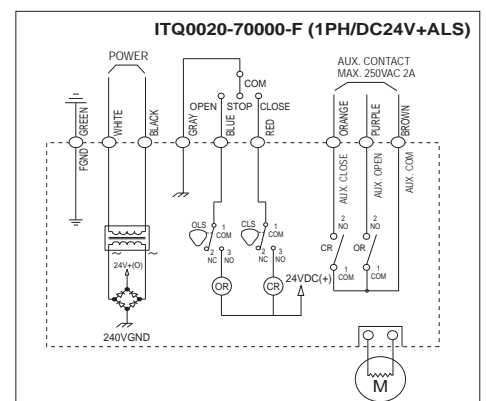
ITQ0020-70000-F (1PH/DC24V+ALS)

POWER

COM

AUX. CONTACT
MAX. 250VAC 2A

GREEN
WHITE
BLACK
GRAY
OPEN
BLUE
STOP
CLOSE
RED
ORANGE
PURPLE
BROWN

FGND
AUX. CLOSE
AUX. OPEN
AUX. COM

OLS
1
COM
2
NC
3
NO

CLS
1
COM
2
NC
3
NO

2
NO
CR
1
COM

2
NO
OR
1
COM

24V+(O)

OR
CR
24VDC(+)

240VGND

M